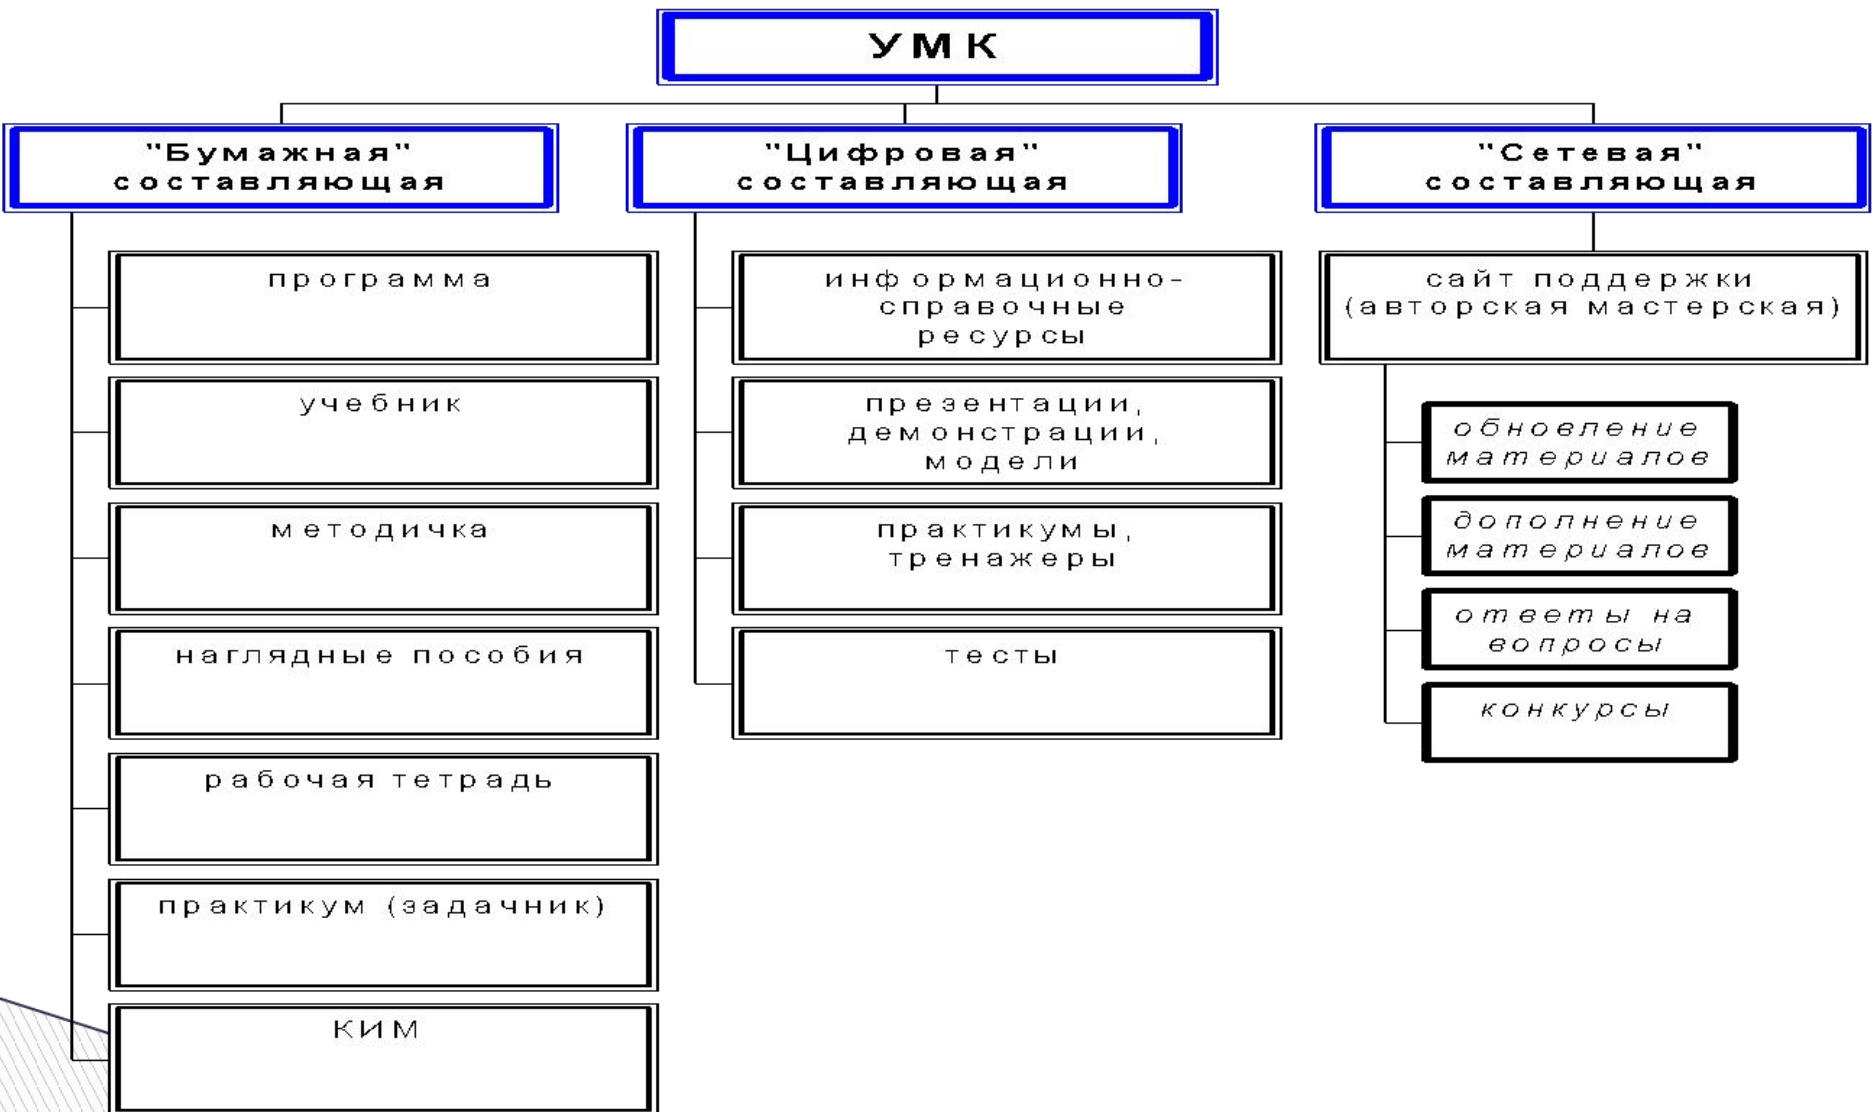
УМК

"Бумажная" составляющая

программа

учебник

методичка

наглядные пособия

рабочая тетрадь

практикум (задачник)

КИМ

"Цифровая" составляющая

информационно-справочные ресурсы

презентации, демонстрации, модели

практикумы, тренажеры

тесты

"Сетевая" составляющая

сайт поддержки (авторская мастерская)

обновление материалов

дополнение материалов

ответы на вопросы

конкурсы